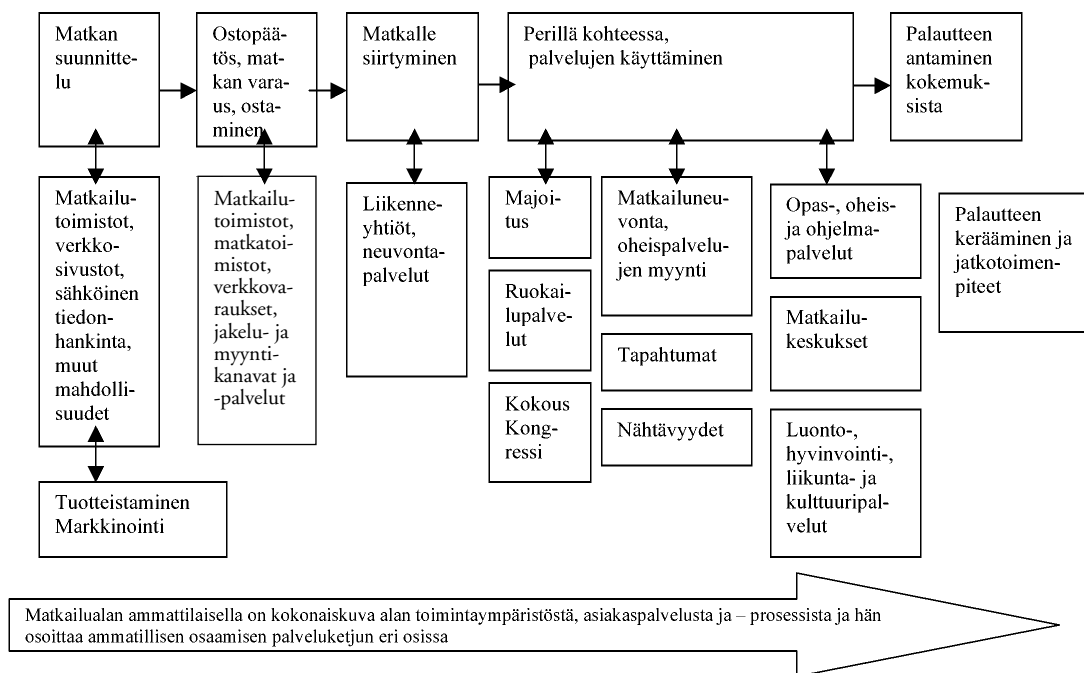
Matkan suunnittelu

Ostopäätös, matkan varaus, ostaminen

Matkalle siirtyminen

Perillä kohteessa, palvelujen käyttäminen

Palautteen antaminen kokemuksista

Matkailutoimistot, verkkosivustot, sähköinen tiedonhankinta, muut mahdollisuudet

Matkailutoimistot, matkatoimistot, verkkovaraukset, jakelu- ja myyntikanavat ja -palvelut

Liikenneyhtiöt, neuvontapalvelut

Majoitus

Matkailuneuvonta, oheispalvelujen myynti

Opas-, oheis- ja ohjelmapalvelut

Palautteen kerääminen ja jatkotoimenpiteet

Ruokailupalvelut

Tapahtumat

Matkailukeskukset

Kokous Kongressi

Nähtävyydet

Luonto-, hyvinvointi-, liikunta- ja kulttuuripalvelut

Tuotteistaminen Markkinointi

Matkailualan ammattilaisella on kokonaiskuva alan toimintaympäristöstä, asiakaspalvelusta ja – prosessista ja hän osoittaa ammatillisen osaamisen palveluketjun eri osissa